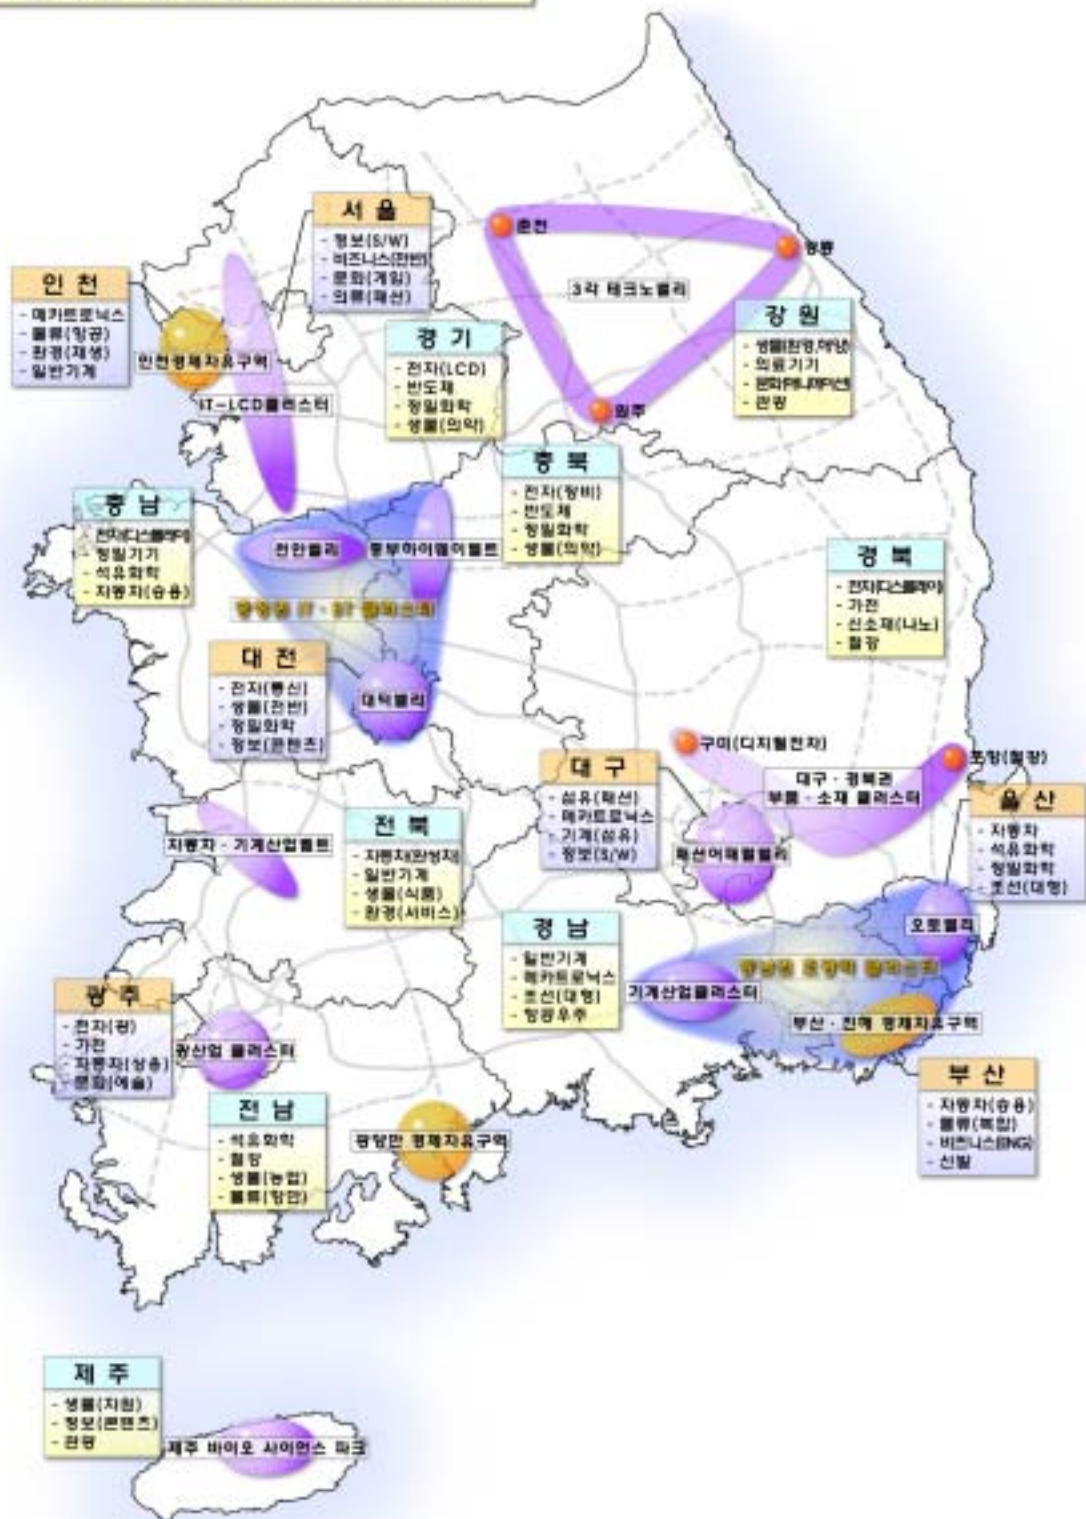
서 울
- 정보(S/W)
- 비즈니스(전반)
- 문화(게임)
- 의류(패션)

인 천
- 메카트로닉스
- 물류(항공)
- 환경(재생)
- 일반기계

인천경제자유구역

IT-LCD클러스터

경 기
- 전자(LCD)
- 반도체
- 정밀화학
- 생물(의약)

춘천

강릉

원주

3각 테크노밸리

강 원
- 생물(환경,해양)
- 의료기기
- 문화(애니메이션)
- 관광

충 북
- 전자(장비)
- 반도체
- 정밀화학
- 생물(의약)

충 남
- 전자(디스플레이)
- 정밀기기
- 석유화학
- 자동차(승용)

천안밸리

동부하이웨이벨트

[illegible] IT · BT 클러스터

경 북
- 전자(디스플레이)
- 가전
- 신소재(나노)
- 철강

대 전
- 전자(통신)
- 생물(전반)
- 정밀화학
- 정보(콘텐츠)

대덕밸리

구미(디지털전자)

포항(철강)

대구 · 경북권 부품 · 소재 클러스터

대 구
- 섬유(패션)
- 메카트로닉스
- 기계(섬유)
- 정보(S/W)

울 산
- 자동차
- 석유화학
- 정밀화학
- 조선(대형)

자동차 · 기계산업벨트

전 북
- 자동차(완성차)
- 일반기계
- 생물(식품)
- 환경(서비스)

패션어패럴밸리

오토밸리

경 남
- 일반기계
- 메카트로닉스
- 조선(대형)
- 항공우주

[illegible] 클러스터

기계산업클러스터

부산 · 진해 경제자유구역

광 주
- 전자(광)
- 가전
- 자동차(상용)
- 문화(예술)

광산업 클러스터

전 남
- 석유화학
- 철강
- 생물(농업)
- 물류(항만)

광양만 경제자유구역

부 산
- 자동차(승용)
- 물류(복합)
- 비즈니스(ENG)
- 신발

제 주
- 생물(자원)
- 정보(콘텐츠)
- 관광

제주 바이오 사이언스 파크